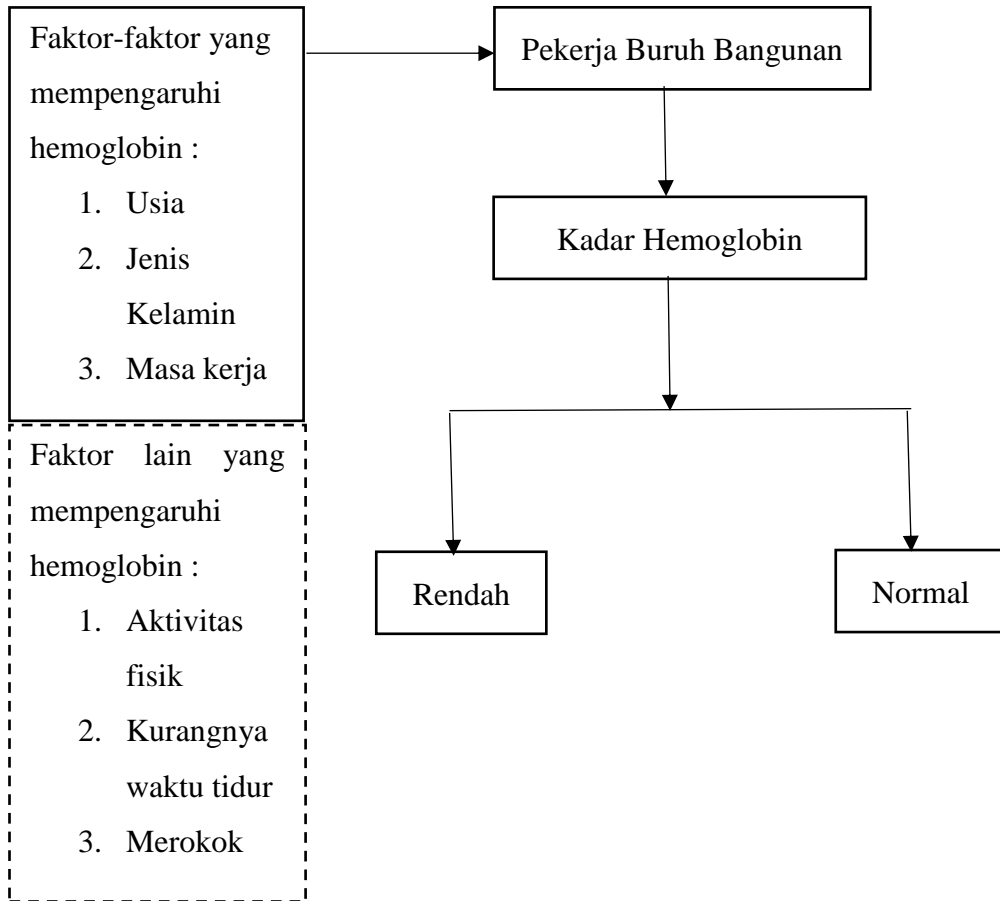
Faktor-faktor yang mempengaruhi hemoglobin :

1. Usia
2. Jenis Kelamin
3. Masa kerja

Faktor lain yang mempengaruhi hemoglobin :

1. Aktivitas fisik
2. Kurangnya waktu tidur
3. Merokok

Pekerja Buruh Bangunan

Kadar Hemoglobin

Rendah

Normal